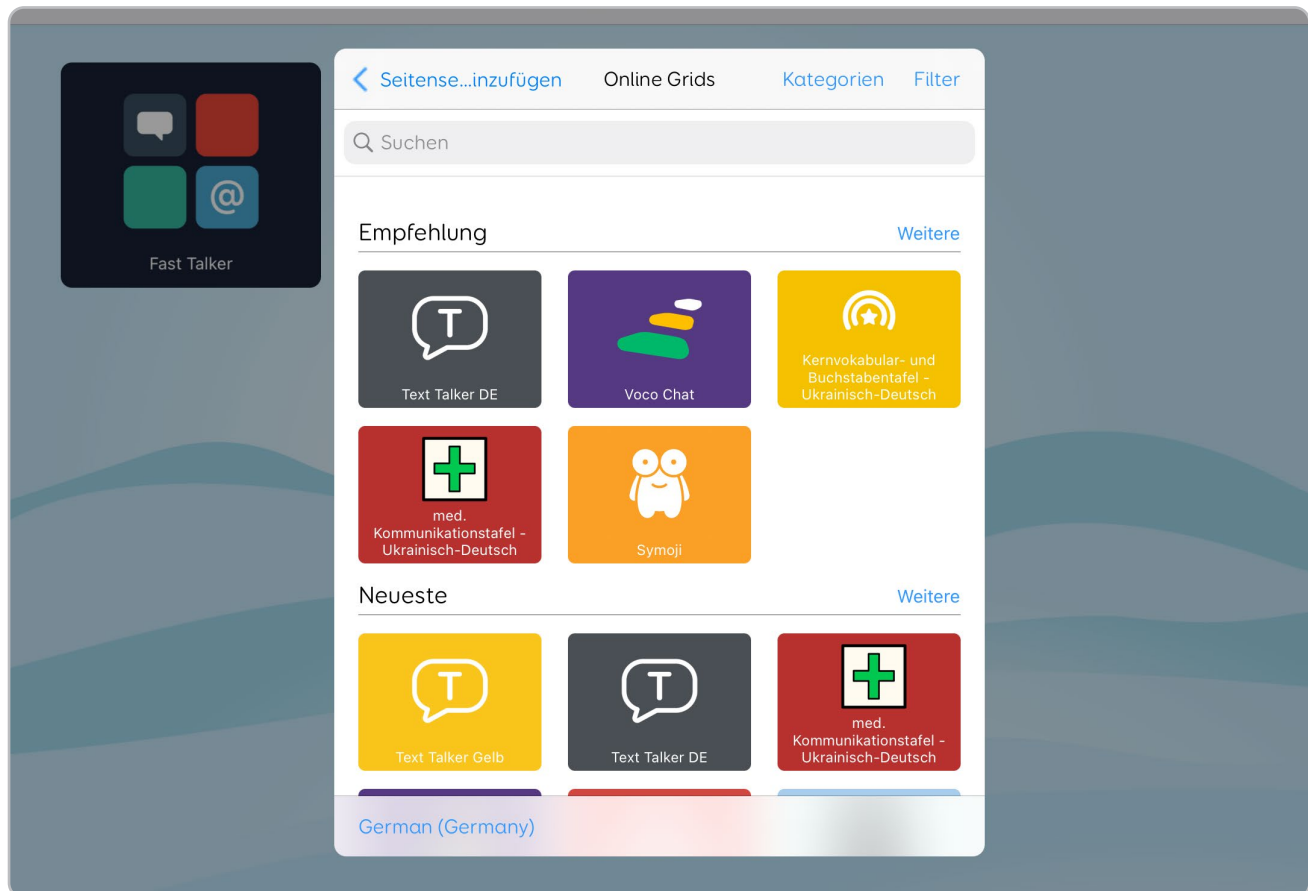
Fast Talker

Seitense...inzufügen Online Grids Kategorien Filter

Suchen

Empfehlung Weitere

Text Talker DE

Voco Chat

Kernvokabular- und Buchstabentafel - Ukrainisch-Deutsch

med. Kommunikationstafel - Ukrainisch-Deutsch

Symoji

Neueste Weitere

Text Talker Gelb

Text Talker DE

med. Kommunikationstafel - Ukrainisch-Deutsch

German (Germany)